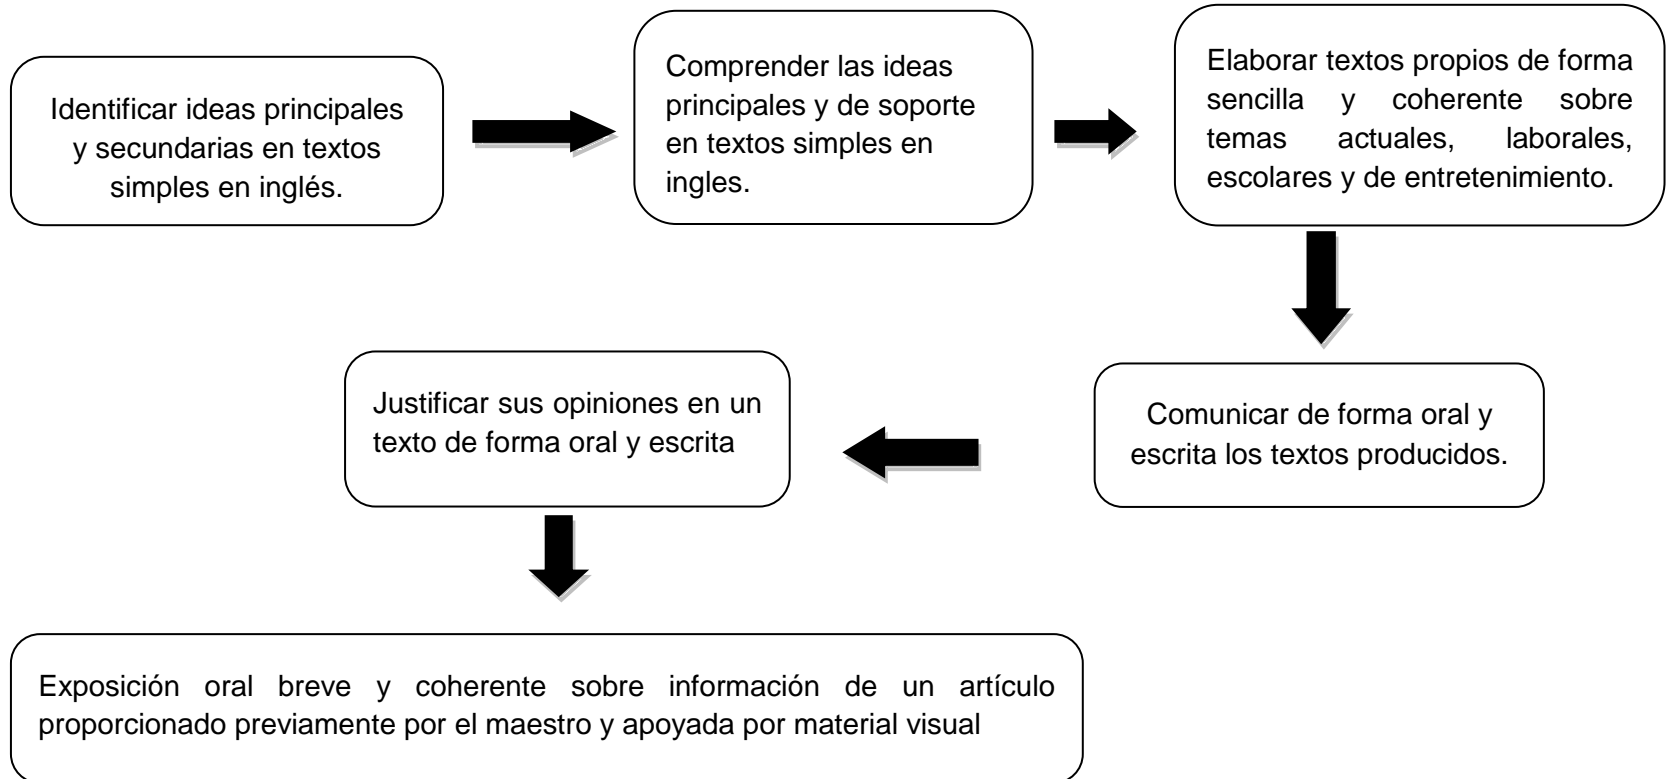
Identificar ideas principales y secundarias en textos simples en inglés.

Comprender las ideas principales y de soporte en textos simples en ingles.

Elaborar textos propios de forma sencilla y coherente sobre temas actuales, laborales, escolares y de entretenimiento.

Comunicar de forma oral y escrita los textos producidos.

Justificar sus opiniones en un texto de forma oral y escrita

Exposición oral breve y coherente sobre información de un artículo proporcionado previamente por el maestro y apoyada por material visual